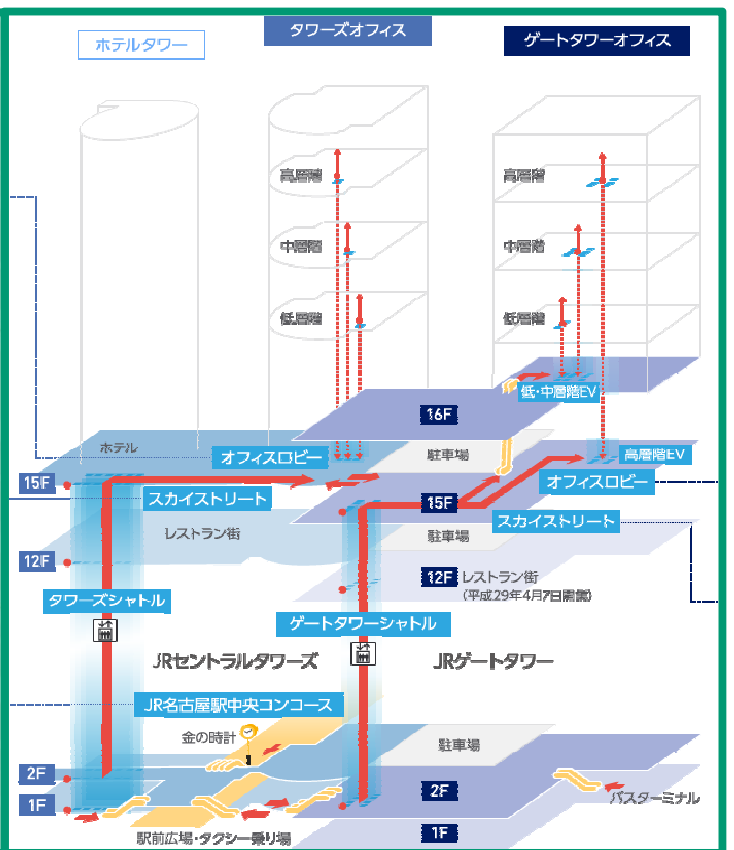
ホテルタワー

タワーズオフィス

ゲートタワーオフィス

高層階

中層階

低層階

高層階

中層階

低層階

低・中層階EV

16F

ホテル

オフィスロビー

駐車場

高層階EV

15F

スカイストリート

15F

オフィスロビー

レストラン街

駐車場

スカイストリート

12F

12F レストラン街 (平成29年4月7日開業)

タワーズシャトル

ゲートタワーシャトル

JRセントラルタワーズ

JRゲートタワー

JR名古屋駅中央コンコース

金の時計

駐車場

2F

2F

1F

バスターミナル

駅前広場・タクシー乗り場

1F